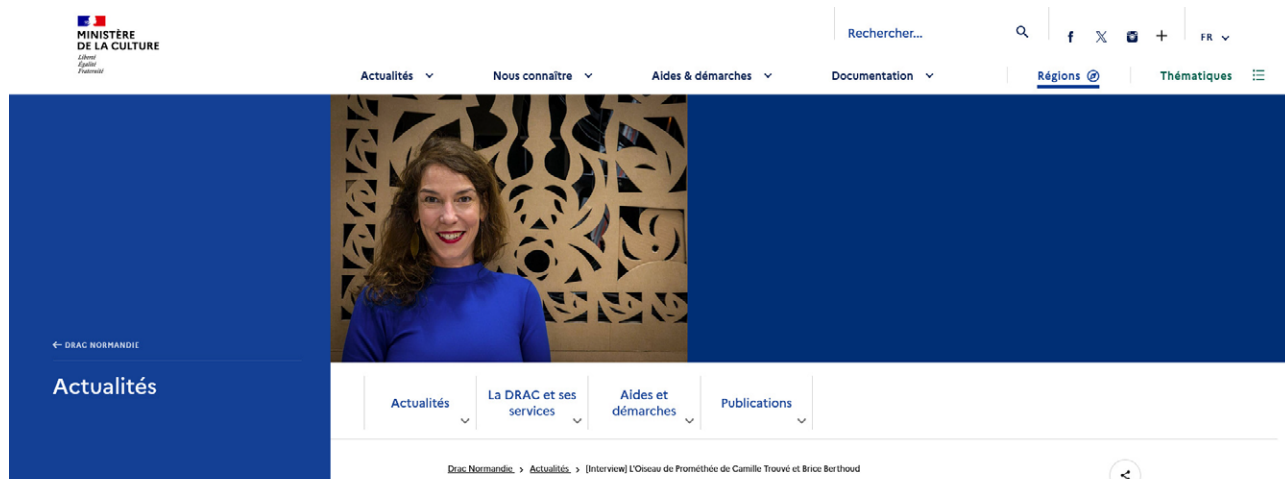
MINISTÈRE
DE LA CULTURE
Liberté
Égalité
Fraternité

Rechercher...

FR

Actualités
Nous connaître
Aides & démarches
Documentation
Régions
Thématiques

← DRAC NORMANDIE

Actualités

Actualités
La DRAC et ses services
Aides et démarches
Publications

Drac Normandie > Actualités > [Interview] L'Oiseau de Prométhée de Camille Trouvé et Brice Berthoud